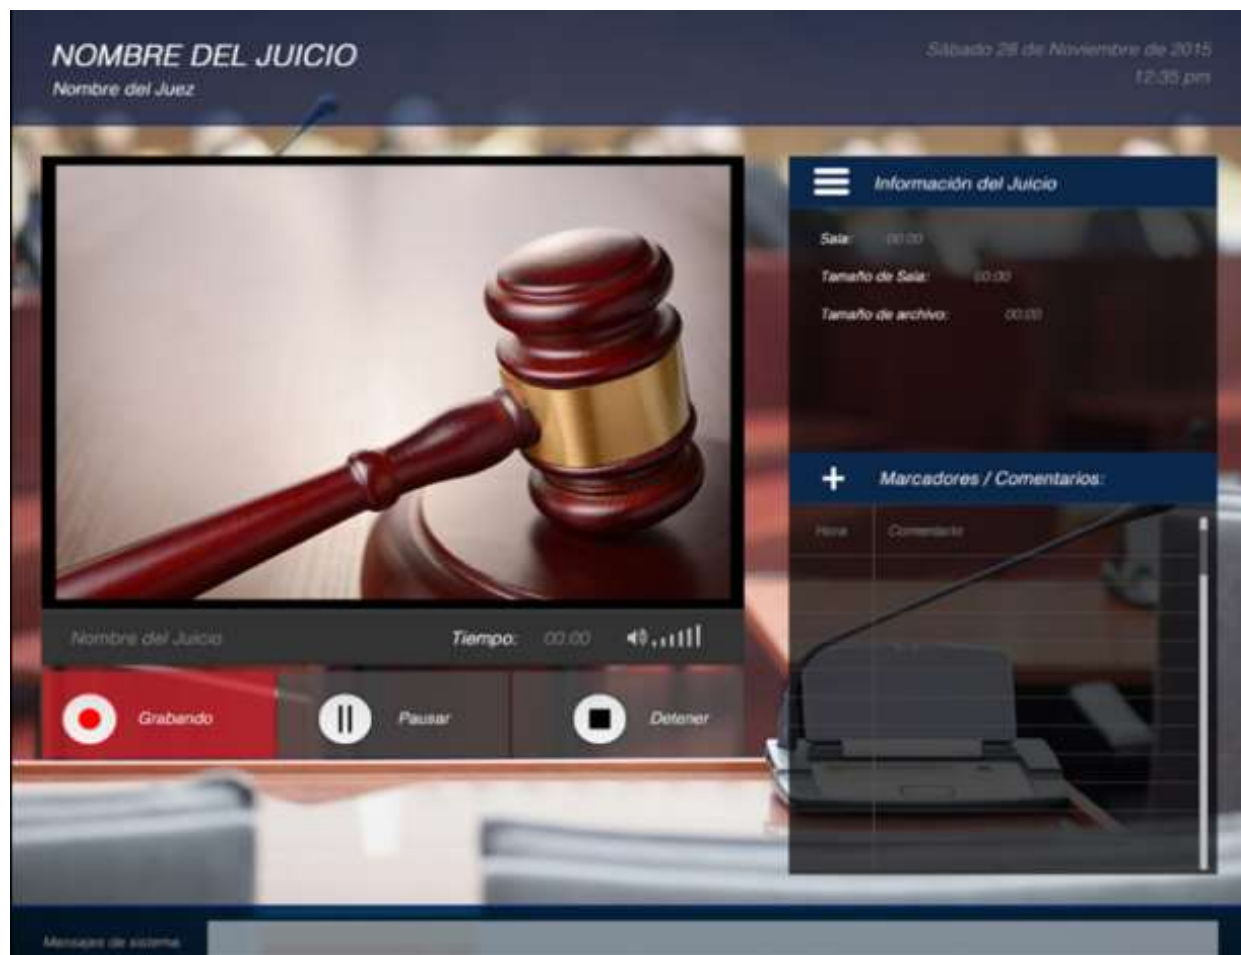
NOMBRE DEL JUICIO
Nombre del Juez

Sábado 28 de Noviembre de 2015
12:35 pm

Información del Juicio

Sala: 00:00
Tamaño de Sala: 00:00
Tamaño de archivo: 00:00

+ Marcadores / Comentarios:

| Hora | Comentario |
|---|---|

Nombre del Juicio Tiempo: 00:00

Grabando Pausar Detener

Mensajes de sistema